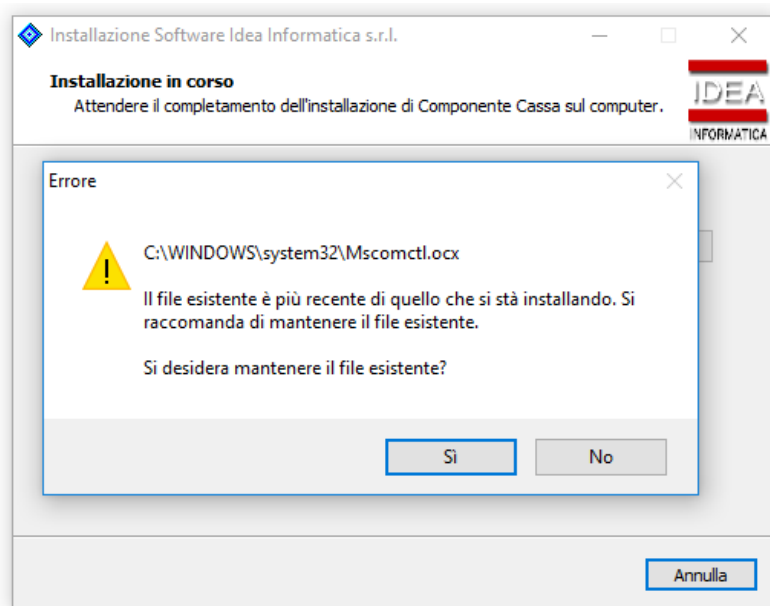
Installazione Software Idea Informatica s.r.l.

Installazione in corso

Attendere il completamento dell'installazione di Componente Cassa sul computer.

IDEA
INFORMATICA

Errore

C:\WINDOWS\system32\Mscomctl.ocx

Il file esistente è più recente di quello che si stà installando. Si raccomanda di mantenere il file esistente.

Si desidera mantenere il file esistente?

Sì

No

Annulla